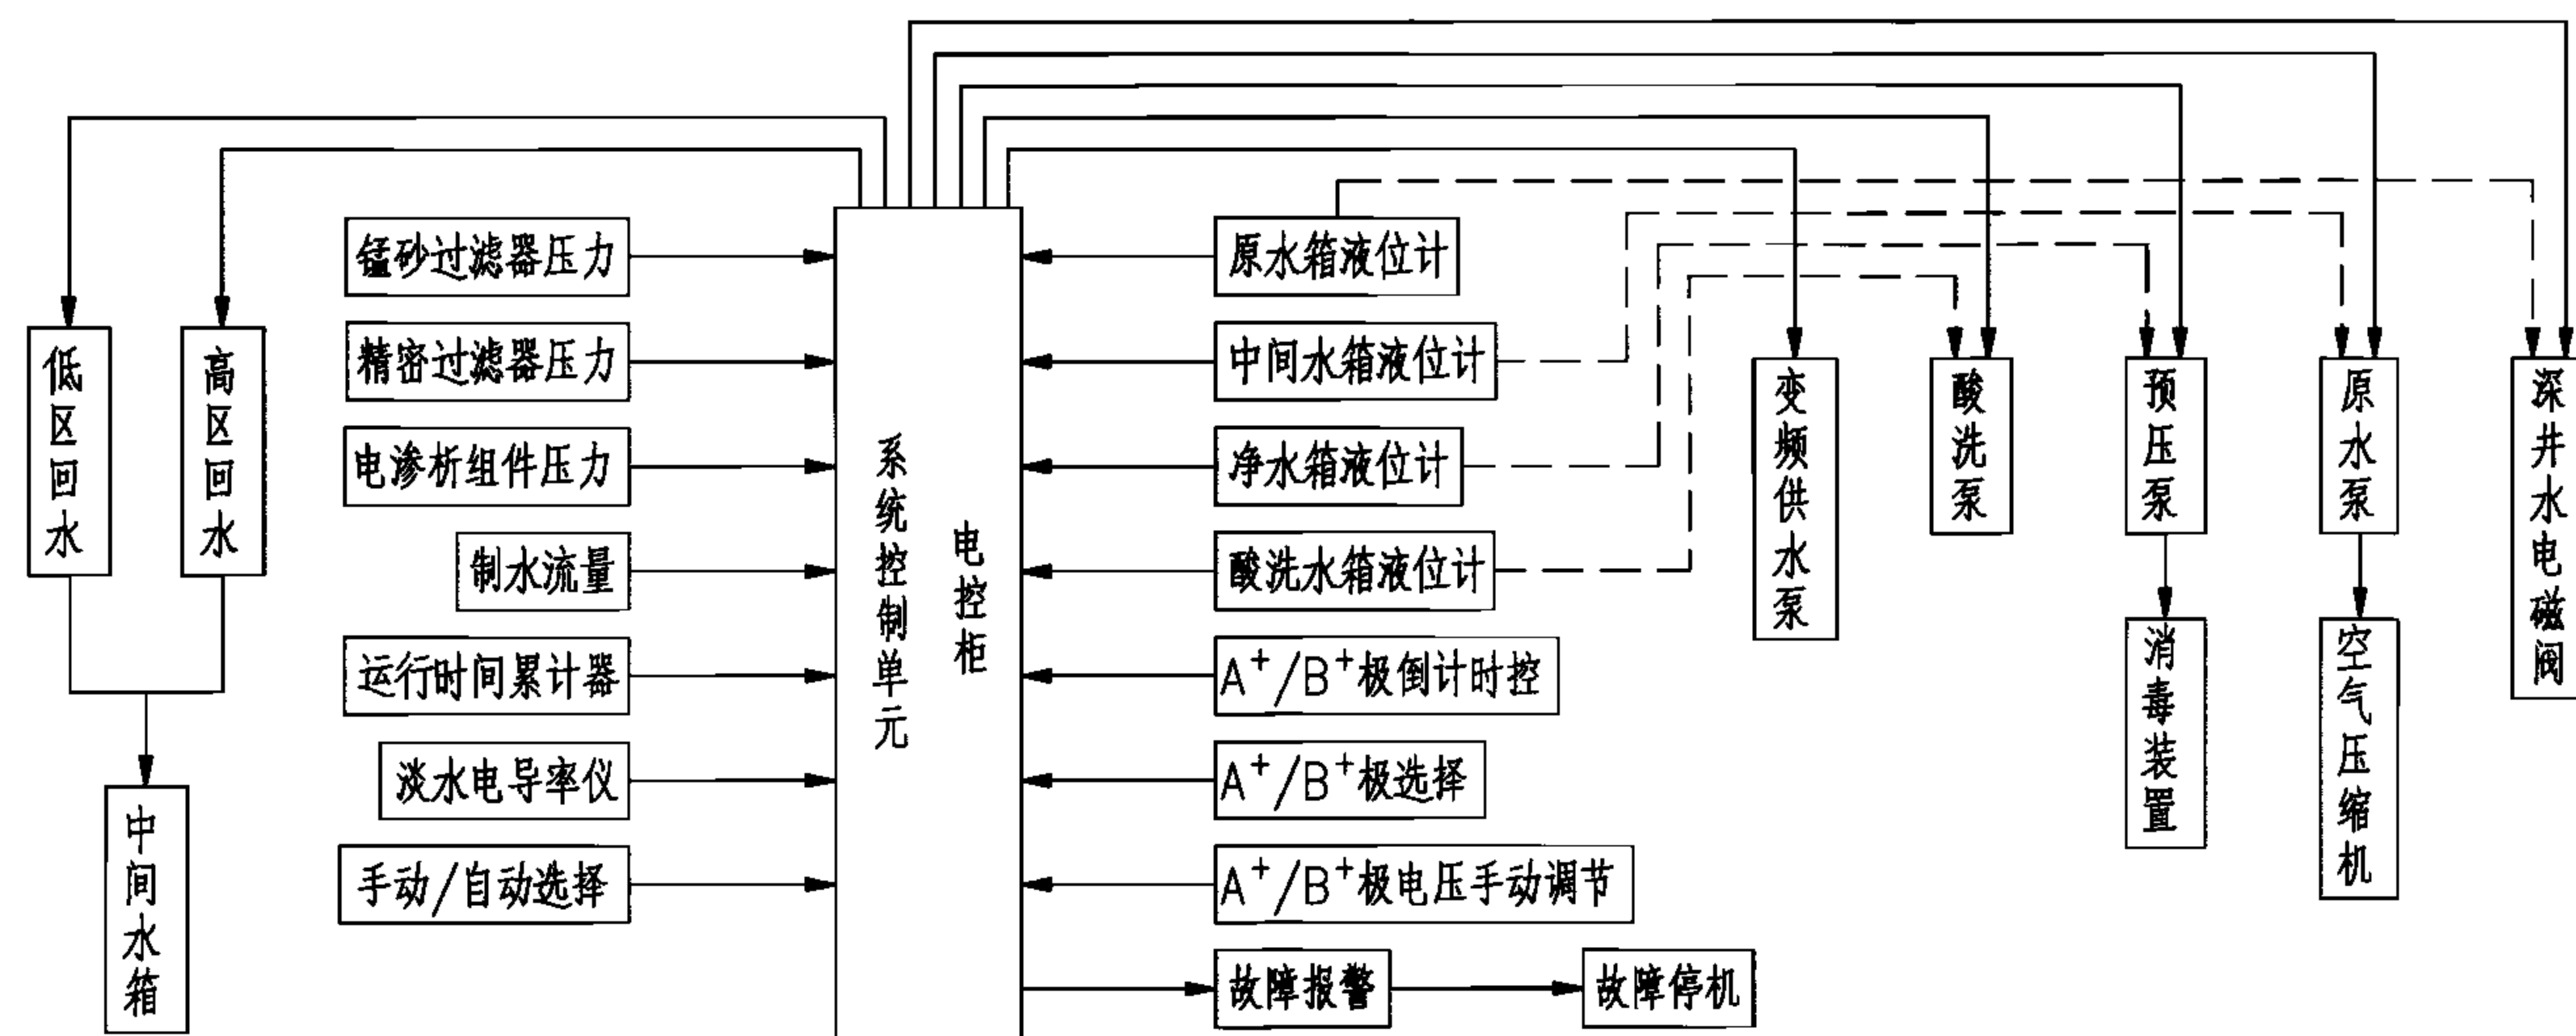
低区回水

高区回水

中间水箱

锰砂过滤器压力

精密过滤器压力

电渗析组件压力

制水流量

运行时间累计器

淡水电导率仪

手动/自动选择

系统控制单元

电控柜

原水箱液位计

中间水箱液位计

净水箱液位计

酸洗水箱液位计

$A^+/B^+$极倒计时控

$A^+/B^+$极选择

$A^+/B^+$极电压手动调节

故障报警

故障停机

变频供水泵

酸洗泵

预压泵

消毒装置

原水泵

空气压缩机

深井水电磁阀